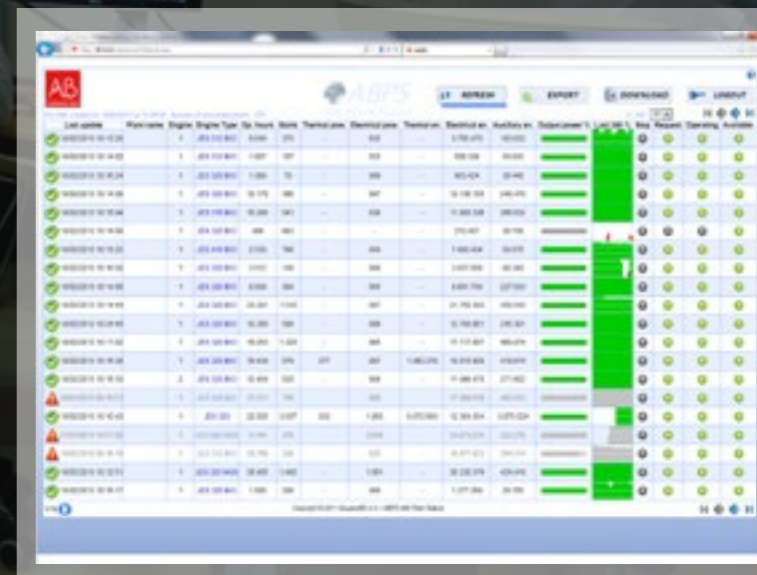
AB

ABPS

REFRESH

EXPORT

DOWNLOAD

LOGOUT

| Last update | Plant name | Engine | Engine Type | Op. hours | Starts | Thermal pow. | Electrical pow. | Thermal en. | Electrical en. | Auxiliary en. | Output power % | Last 14h % | Ena. | Request | Operating | Available |
|---|---|---|---|---|---|---|---|---|---|---|---|---|---|---|---|---|
| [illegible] | | 1 | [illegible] | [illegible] | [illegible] | | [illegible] | | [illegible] | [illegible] | | | | | | |